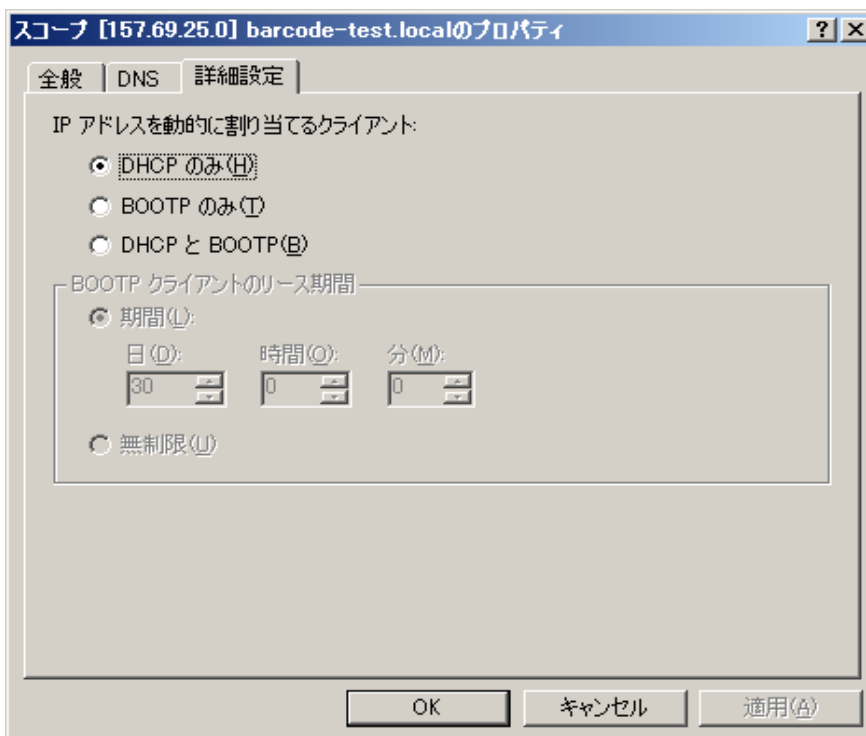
スコープ [157.69.25.0] barcode-test.localのプロパティ

?

×

全般

DNS

詳細設定

IP アドレスを動的に割り当てるクライアント:

DHCP のみ(H)

BOOTP のみ(T)

DHCP と BOOTP(B)

BOOTP クライアントのリース期間

期間(L):

日(D):

30

時間(O):

0

分(M):

0

無制限(U)

OK

キャンセル

適用(A)